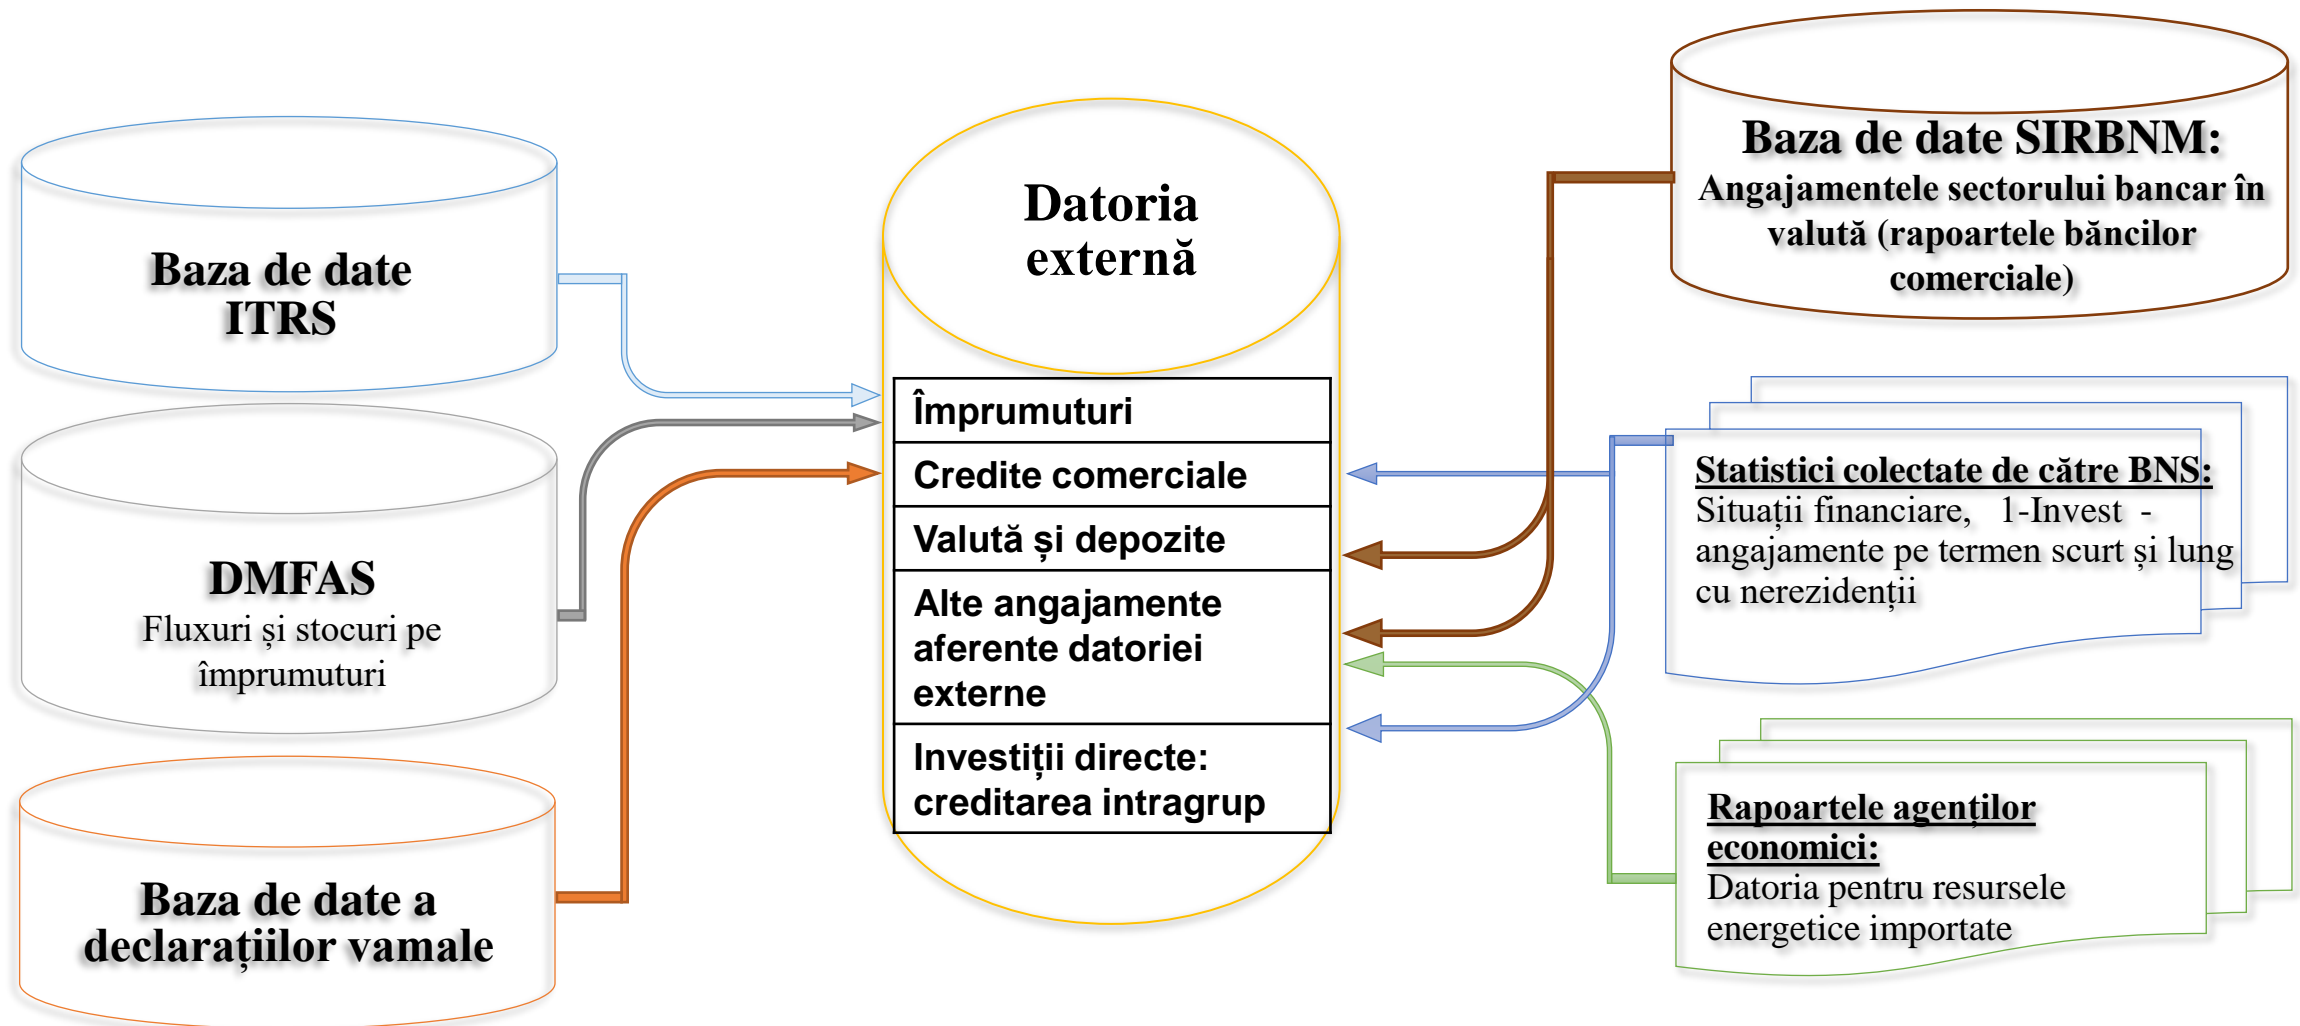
Baza de date ITRS

DMFAS
Fluxuri și stocuri pe împrumuturi

Baza de date a declarațiilor vamale

Datoria externă

Împrumuturi

Credite comerciale

Valută și depozite

Alte angajamente aferente datoriei externe

Investiții directe: creditarea intragrup

Baza de date SIRBNM:
Angajamentele sectorului bancar în valută (rapoartele băncilor comerciale)

Statistici colectate de către BNS:
Situații financiare, 1-Invest - angajamente pe termen scurt și lung cu nerezidenții

Rapoartele agenților economici:
Datoria pentru resursele energetice importate